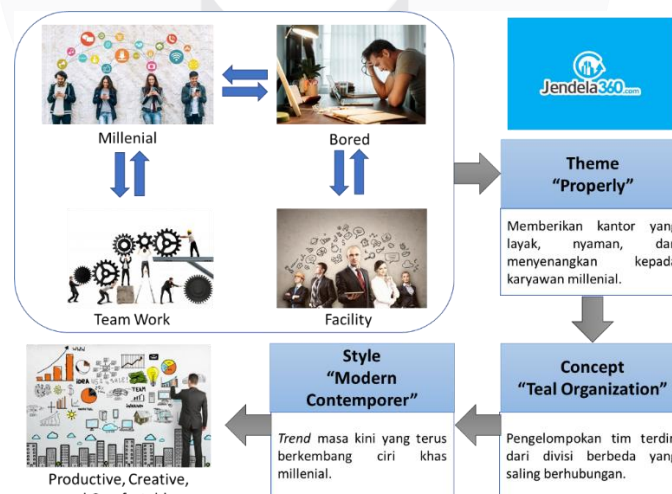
Millenial

Bored

Team Work

Facility

Jendela360.com

Theme
"Properly"

Memberikan kantor yan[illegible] layak, nyaman, da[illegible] menyenangkan kepad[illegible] karyawan millenial.

Concept
"Teal Organization"

Pengelompokan tim terdi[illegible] dari divisi berbeda yan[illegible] saling berhubungan.

Style
"Modern Contemporer"

*Trend* masa kini yang terus berkembang ciri khas millenial.

Productive, Creative,
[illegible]